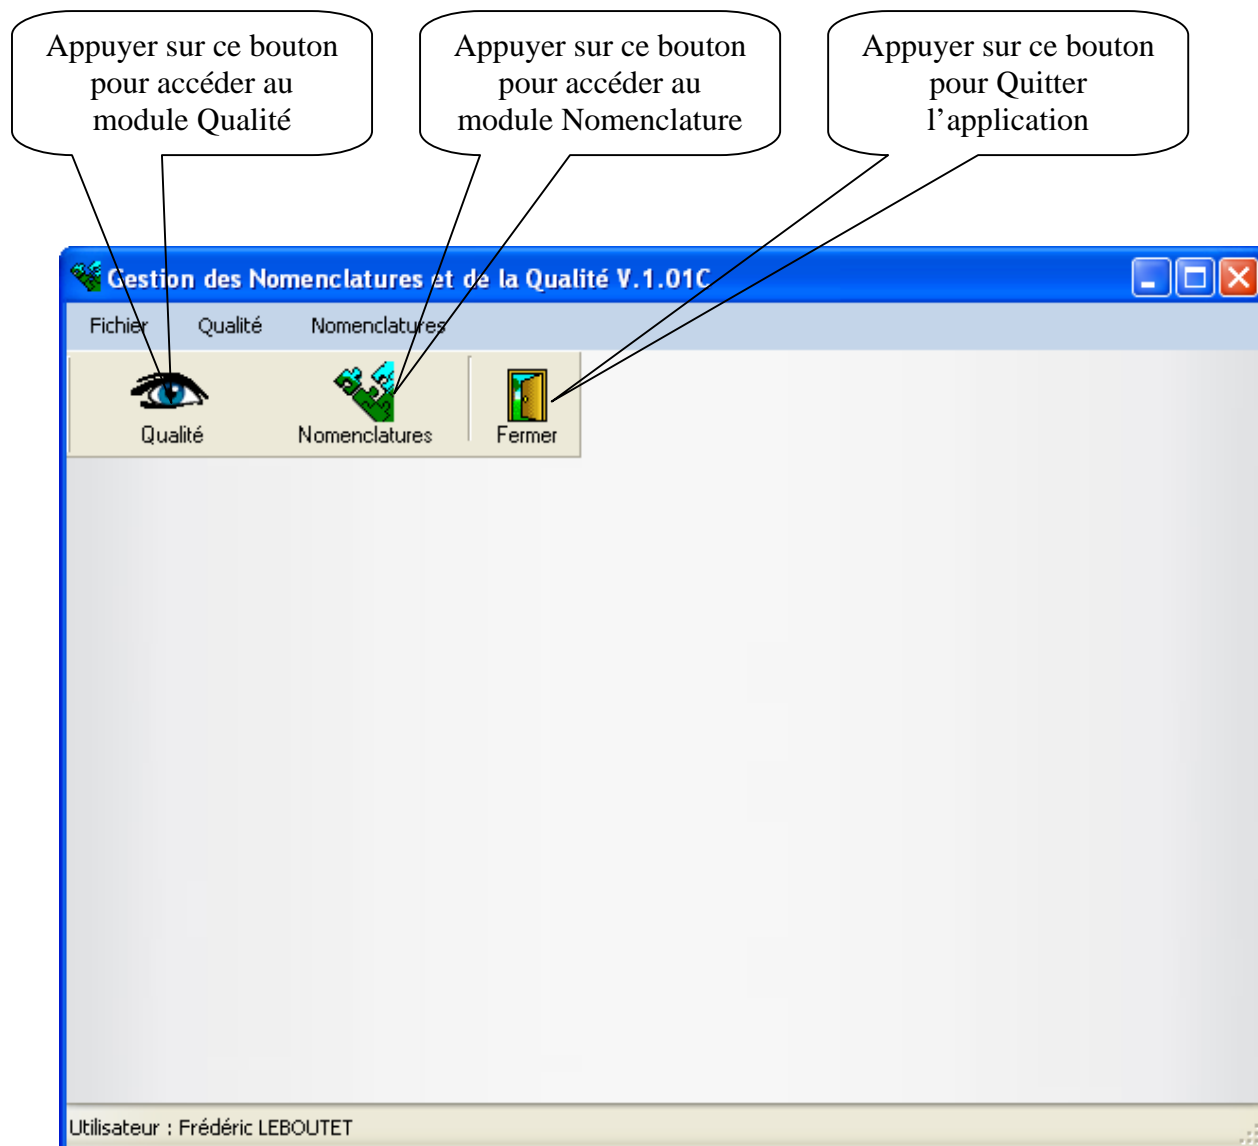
Appuyer sur ce bouton pour accéder au module Qualité

Appuyer sur ce bouton pour accéder au module Nomenclature

Appuyer sur ce bouton pour Quitter l'application

Gestion des Nomenclatures et de la Qualité V.1.01C

Fichier Qualité Nomenclatures

Qualité Nomenclatures Fermer

Utilisateur : Frédéric LEBOUTET